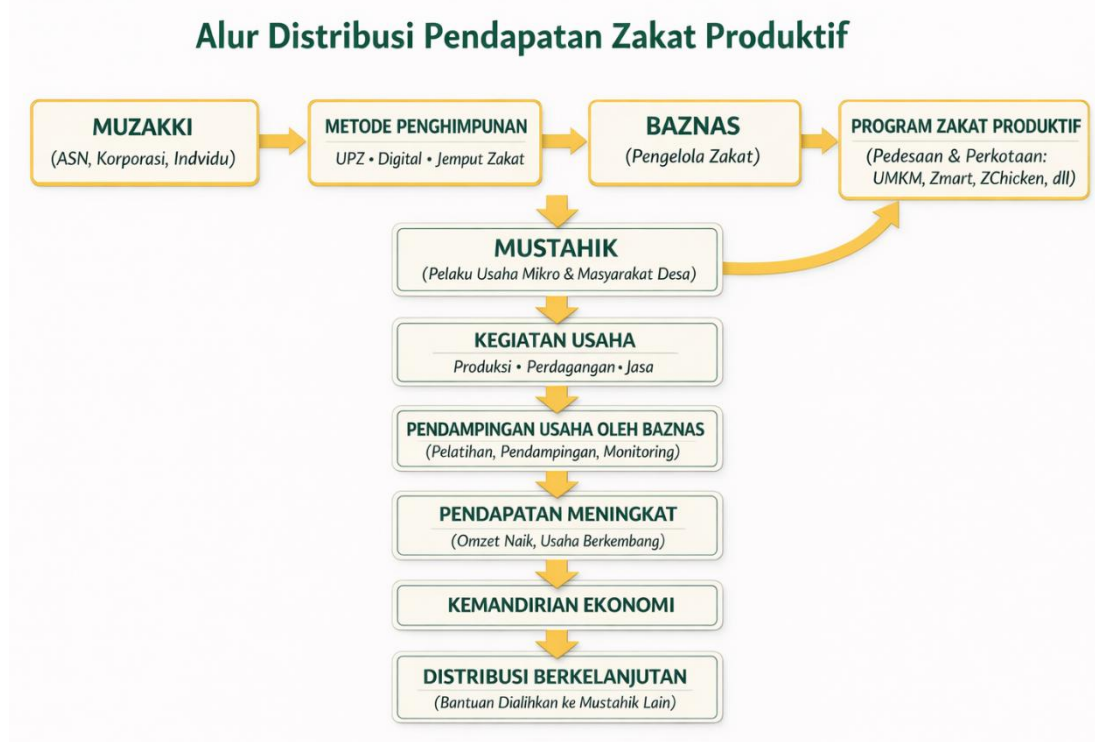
Alur Distribusi Pendapatan Zakat Produktif

MUZAKKI
(ASN, Korporasi, Indvidu)

METODE PENGHIMPUNAN
UPZ • Digital • Jemput Zakat

BAZNAS
(Pengelola Zakat)

PROGRAM ZAKAT PRODUKTIF
(Pedesaan & Perkotaan: UMKM, Zmart, ZChicken, dll)

MUSTAHIK
(Pelaku Usaha Mikro & Masyarakat Desa)

KEGIATAN USAHA
Produksi • Perdagangan • Jasa

PENDAMPINGAN USAHA OLEH BAZNAS
(Pelatihan, Pendampingan, Monitoring)

PENDAPATAN MENINGKAT
(Omzet Naik, Usaha Berkembang)

KEMANDIRIAN EKONOMI

DISTRIBUSI BERKELANJUTAN
(Bantuan Dialihkan ke Mustahik Lain)